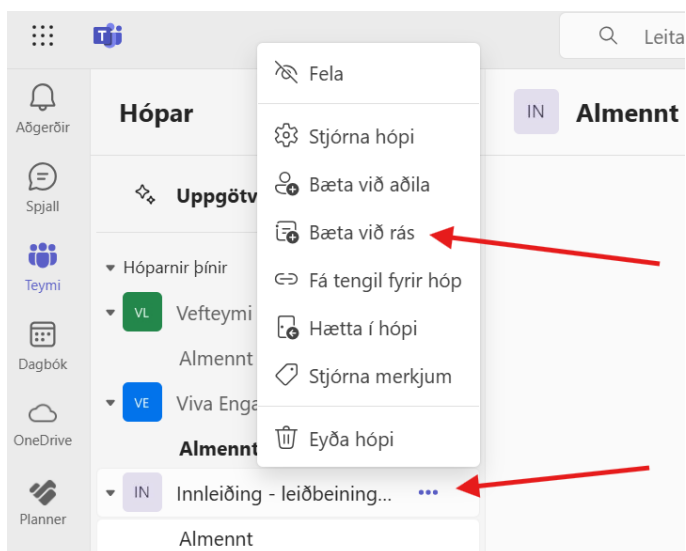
Leita

Aðgerðir

Spjall

Teymi

Dagbók

OneDrive

Planner

Hópar

Uppgötv

Hóparnir þínir

VL Vefteymi

Almennt

VE Viva Enga

Almennt

IN Innleiðing - leiðbeining...

Almennt

Fela

Stjórna hópi

Bæta við aðila

Bæta við rás

Fá tengil fyrir hóp

Hætta í hópi

Stjórna merkjum

Eyða hópi

IN Almennt